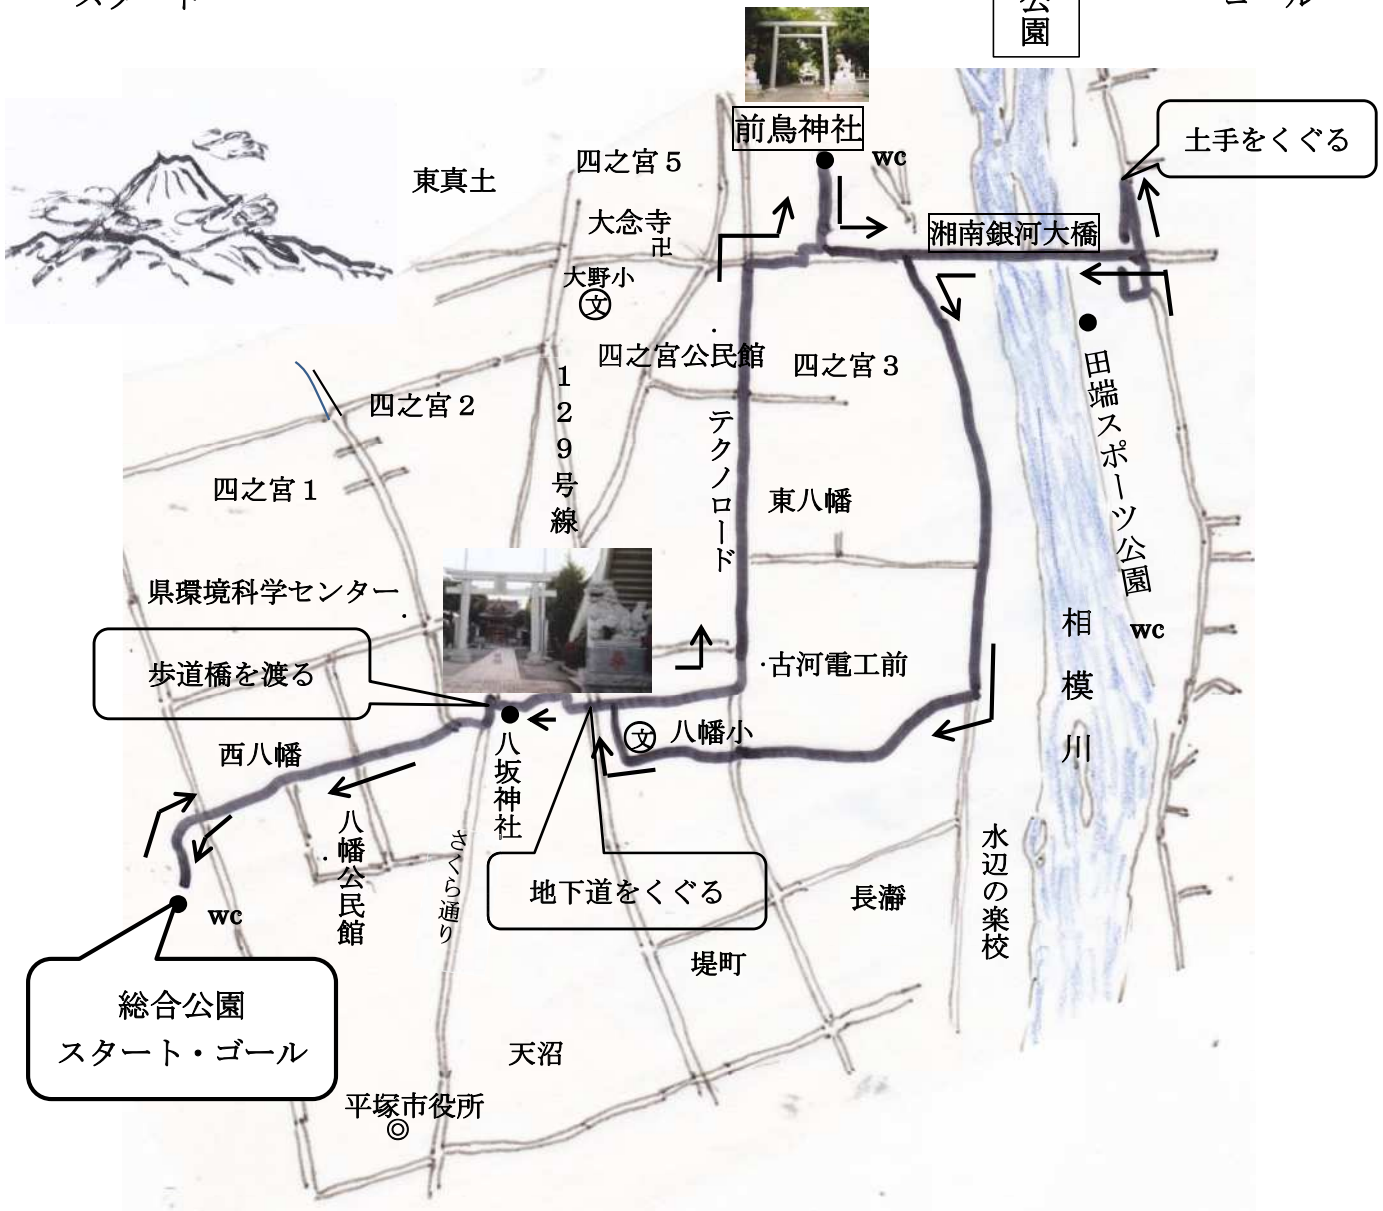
スタート

公園

ゴール

前鳥神社

wc

土手をくぐる

東真土

四之宮５

大念寺

卍

湘南銀河大橋

大野小

文

四之宮公民館

四之宮３

田端スポーツ公園

四之宮２

１２９号線

テクノロード

四之宮１

東八幡

県環境科学センター

相模川

wc

歩道橋を渡る

古河電工前

八坂神社

文

八幡小

西八幡

八幡公民館

さくら通り

水辺の楽校

地下道をくぐる

長瀞

wc

堤町

総合公園
スタート・ゴール

天沼

平塚市役所